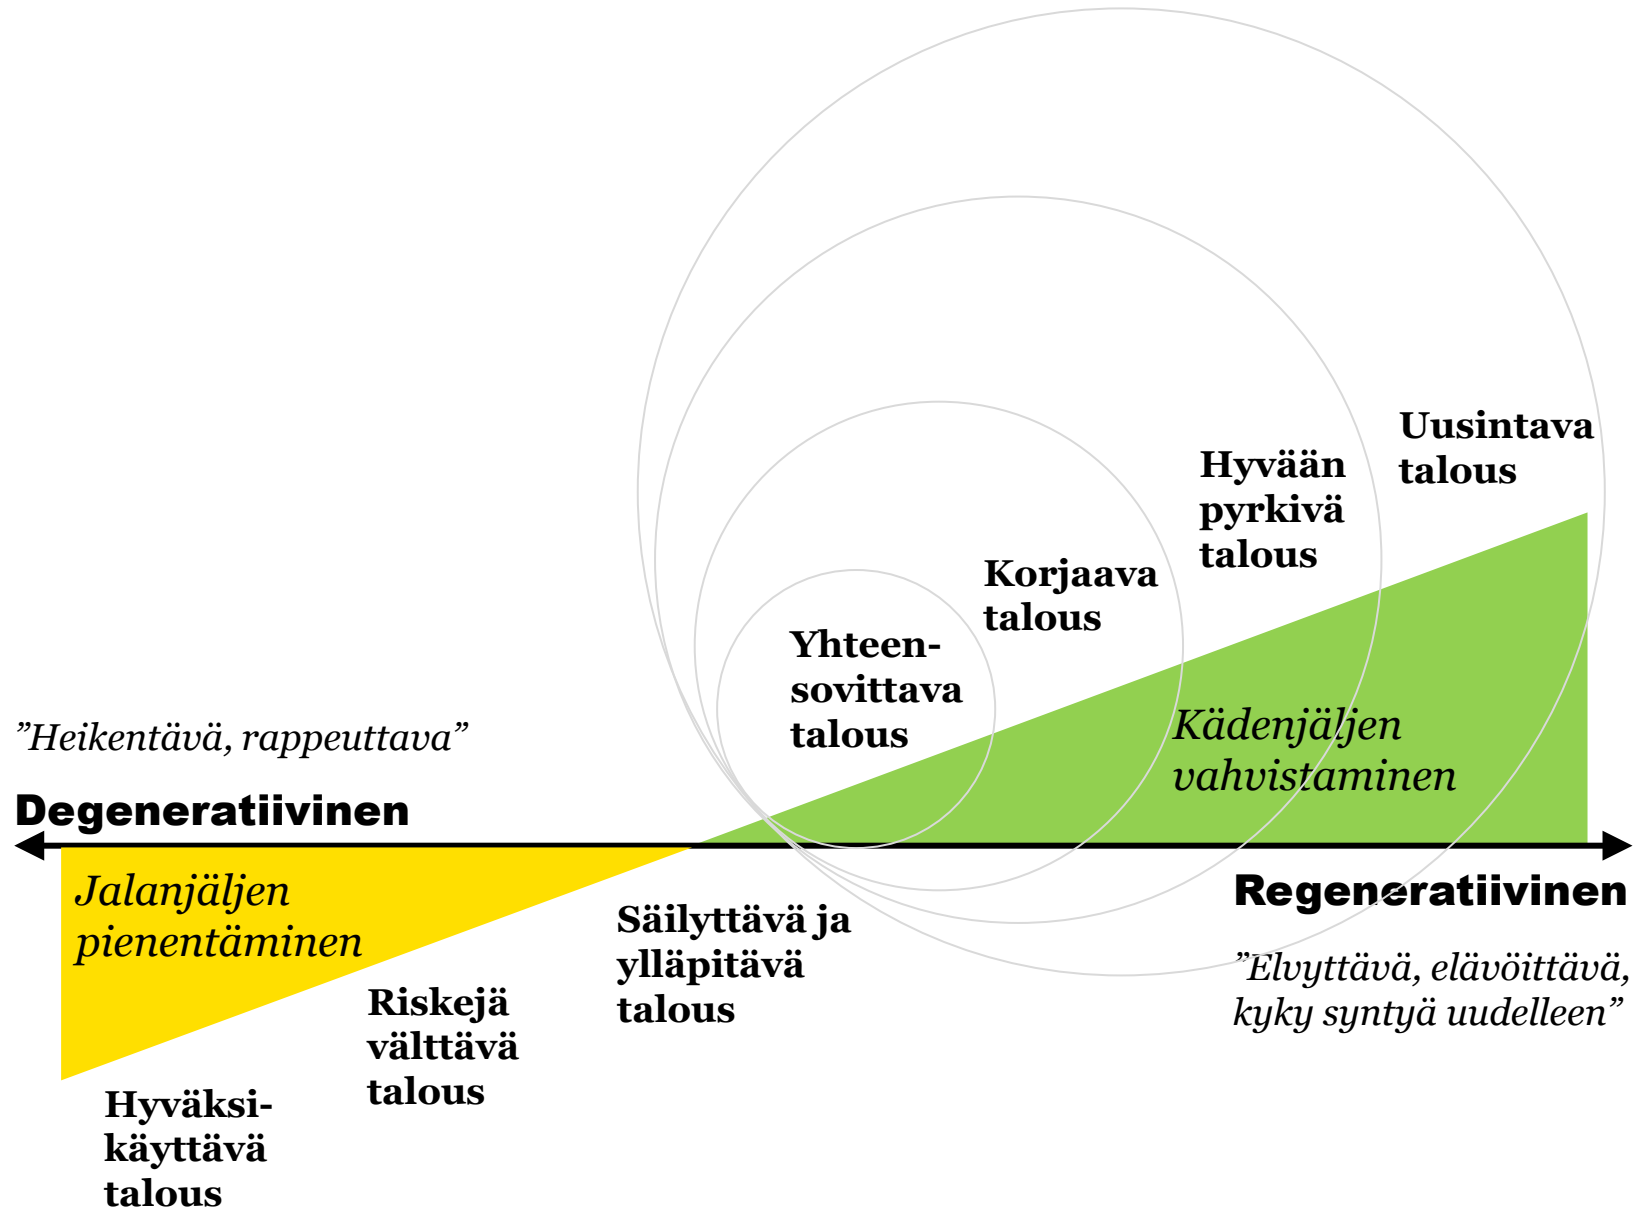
Uusintava talous

Hyvään pyrkivä talous

Korjaava talous

Yhteen-sovittava talous

Kädenjäljen vahvistaminen

”Heikentävä, rappeuttava”

Degeneratiivinen

Jalanjäljen pienentäminen

Säilyttävä ja ylläpitävä talous

Regeneratiivinen

”Elvyttävä, elävöittävä, kyky syntyä uudelleen”

Riskejä välttävä talous

Hyväksikäyttävä talous